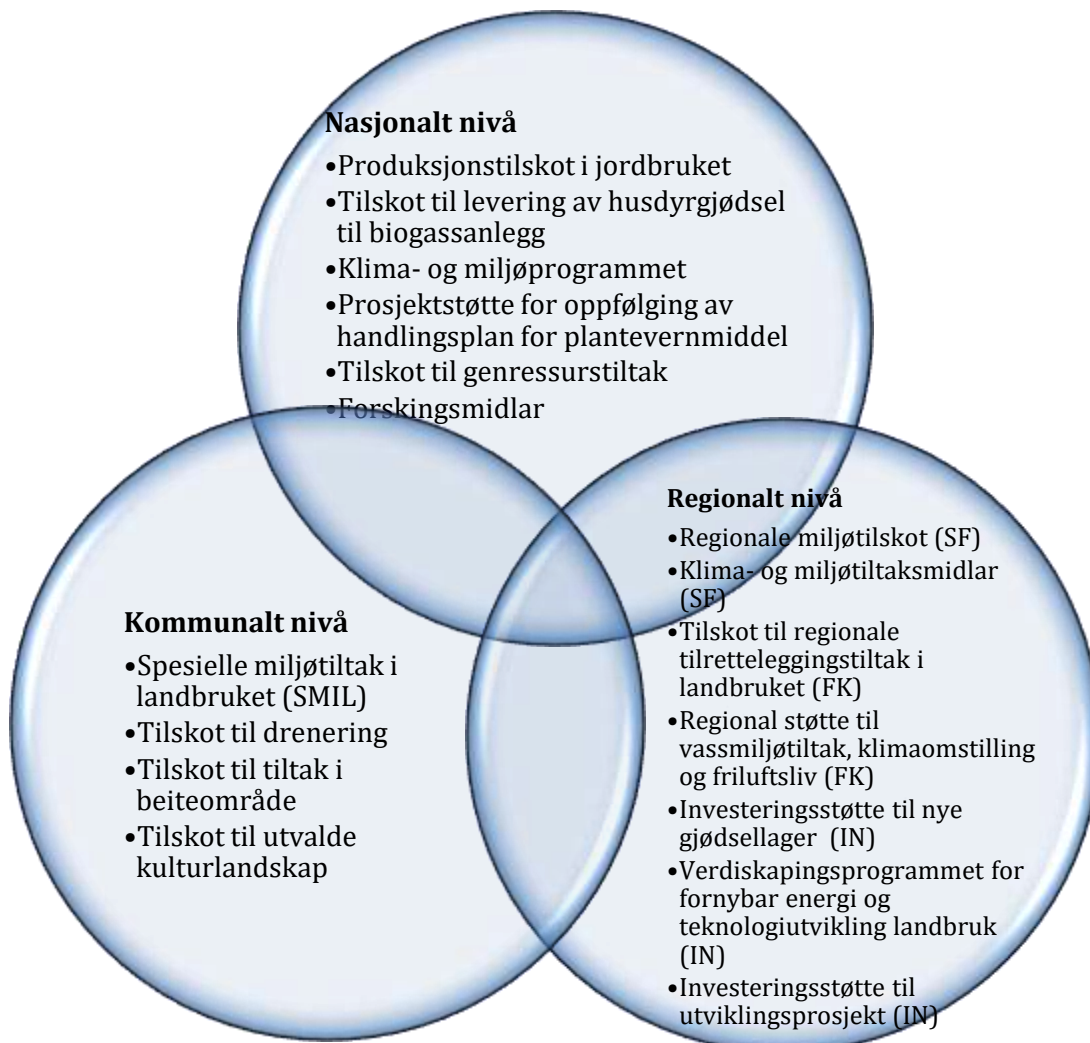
**Nasjonalt nivå**
•Produksjonstilskot i jordbruket
•Tilskot til levering av husdyrgjødsel til biogassanlegg
•Klima- og miljøprogrammet
•Prosjektstøtte for oppfølging av handlingsplan for plantevernmiddel
•Tilskot til genressurstiltak
•Forskingsmidlar

**Kommunalt nivå**
•Spesielle miljøtiltak i landbruket (SMIL)
•Tilskot til drenering
•Tilskot til tiltak i beiteområde
•Tilskot til utvalde kulturlandskap

**Regionalt nivå**
•Regionale miljøtilskot (SF)
•Klima- og miljøtiltaksmidlar (SF)
•Tilskot til regionale tilretteleggingstiltak i landbruket (FK)
•Regional støtte til vassmiljøtiltak, klimaomstilling og friluftsliv (FK)
•Investeringsstøtte til nye gjødsellager (IN)
•Verdiskapingsprogrammet for fornybar energi og teknologiutvikling landbruk (IN)
•Investeringsstøtte til utviklingsprosjekt (IN)